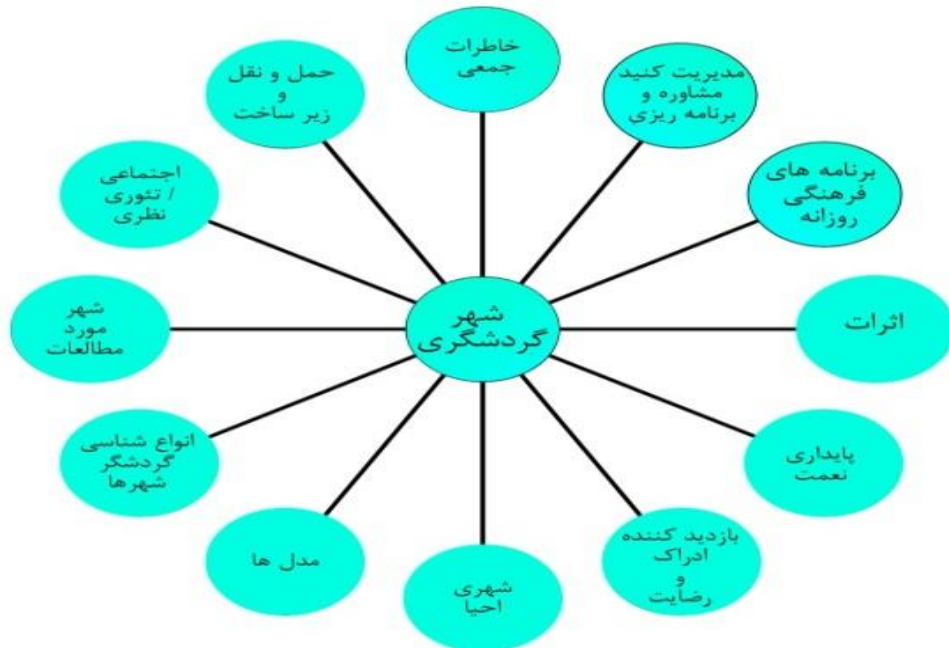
خاطرات جمعی

مدیریت کنید مشاوره و برنامه ریزی

برنامه های فرهنگی روزانه

اثرات

پایداری نعمت

بازدید کننده ادراک و رضایت

شهری احیا

مدل ها

انواع شناسی گردشگر شهرها

شهر مورد مطالعات

اجتماعی / تئوری نظری

حمل و نقل و زیر ساخت

شهر گردشگری